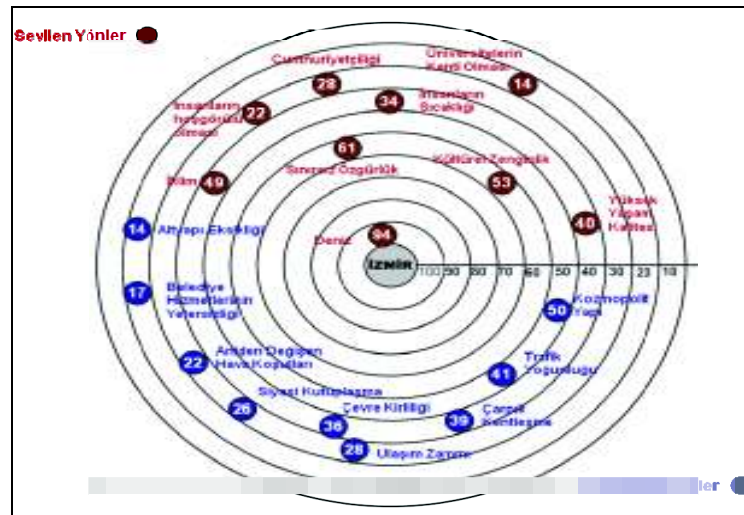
Sevilen Yönler

Cumhuriyetçiliği 28

Üniversitelerin Kendi Olması 14

İnsanların hoşgörülü olması 22

İnsanların Sıcaklığı 34

Sınırsız Özgürlük 61

Kültürel Zenginlik 53

İklim 49

Yüksek Yaşam Kalitesi 40

14 Altyapı Eksikliği

Deniz 94

İZMİR

100 90 80 70 60 50 40 30 20 10

17 Belediye Hizmetlerinin Yetersizliği

50 Kozmopolit Yapı

22 Aniden Değişen Hava Koşulları

41 Trafik Yoğunluğu

Siyasi Kutuplaşma 26

36 Çevre Kirliliği

39 Çarpık Kentleşme

28 Ulaşım Zammı

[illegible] ler